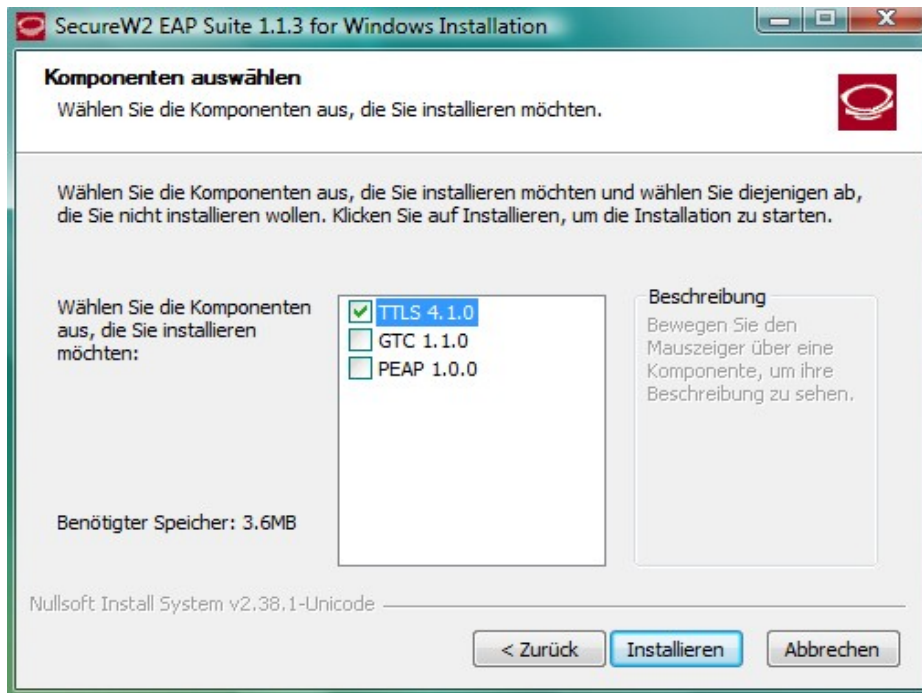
SecureW2 EAP Suite 1.1.3 for Windows Installation

Komponenten auswählen
Wählen Sie die Komponenten aus, die Sie installieren möchten.

Wählen Sie die Komponenten aus, die Sie installieren möchten und wählen Sie diejenigen ab, die Sie nicht installieren wollen. Klicken Sie auf Installieren, um die Installation zu starten.

Wählen Sie die Komponenten aus, die Sie installieren möchten:

TTLS 4.1.0
GTC 1.1.0
PEAP 1.0.0

Beschreibung
Bewegen Sie den Mauszeiger über eine Komponente, um ihre Beschreibung zu sehen.

Benötigter Speicher: 3.6MB

Nullsoft Install System v2.38.1-Unicode

< Zurück
Installieren
Abbrechen